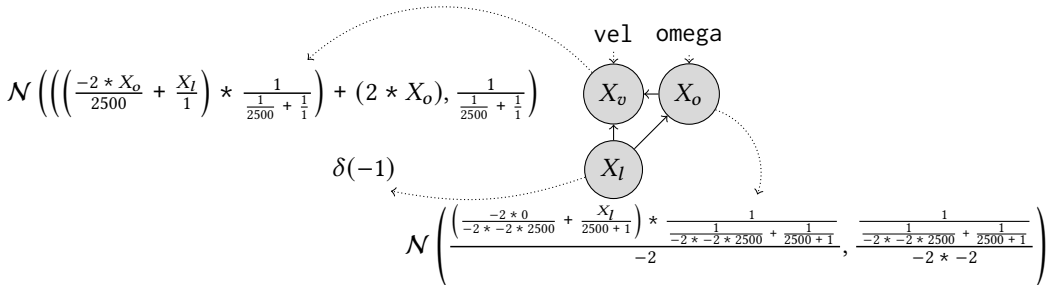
vel omega

$\mathcal{N}\left(\left(\left(\frac{-2 * X_o}{2500} + \frac{X_l}{1}\right) * \frac{1}{\frac{1}{2500} + \frac{1}{1}}\right) + (2 * X_o), \frac{1}{\frac{1}{2500} + \frac{1}{1}}\right)$

$X_v$ $X_o$

$\delta(-1)$

$X_l$

$\mathcal{N}\left(\frac{\left(\frac{-2 * 0}{-2 * -2 * 2500} + \frac{X_l}{2500 + 1}\right) * \frac{1}{\frac{1}{-2 * -2 * 2500} + \frac{1}{2500 + 1}}}{-2}, \frac{\frac{1}{\frac{1}{-2 * -2 * 2500} + \frac{1}{2500 + 1}}}{-2 * -2}\right)$